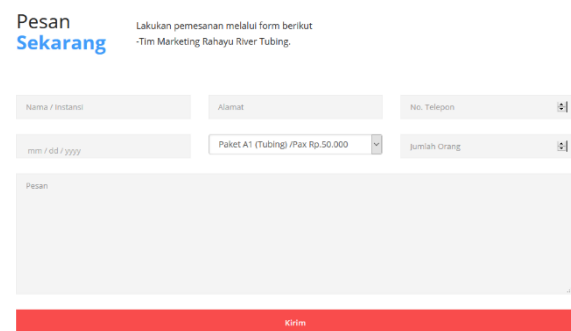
Pesan
Sekarang

Lakukan pemesanan melalui form berikut
-Tim Marketing Rahayu River Tubing.

Nama / Instansi

Alamat

No. Telepon

mm / dd / yyyy

Paket A1 (Tubing) /Pax Rp.50.000

Jumlah Orang

Pesan

Kirim